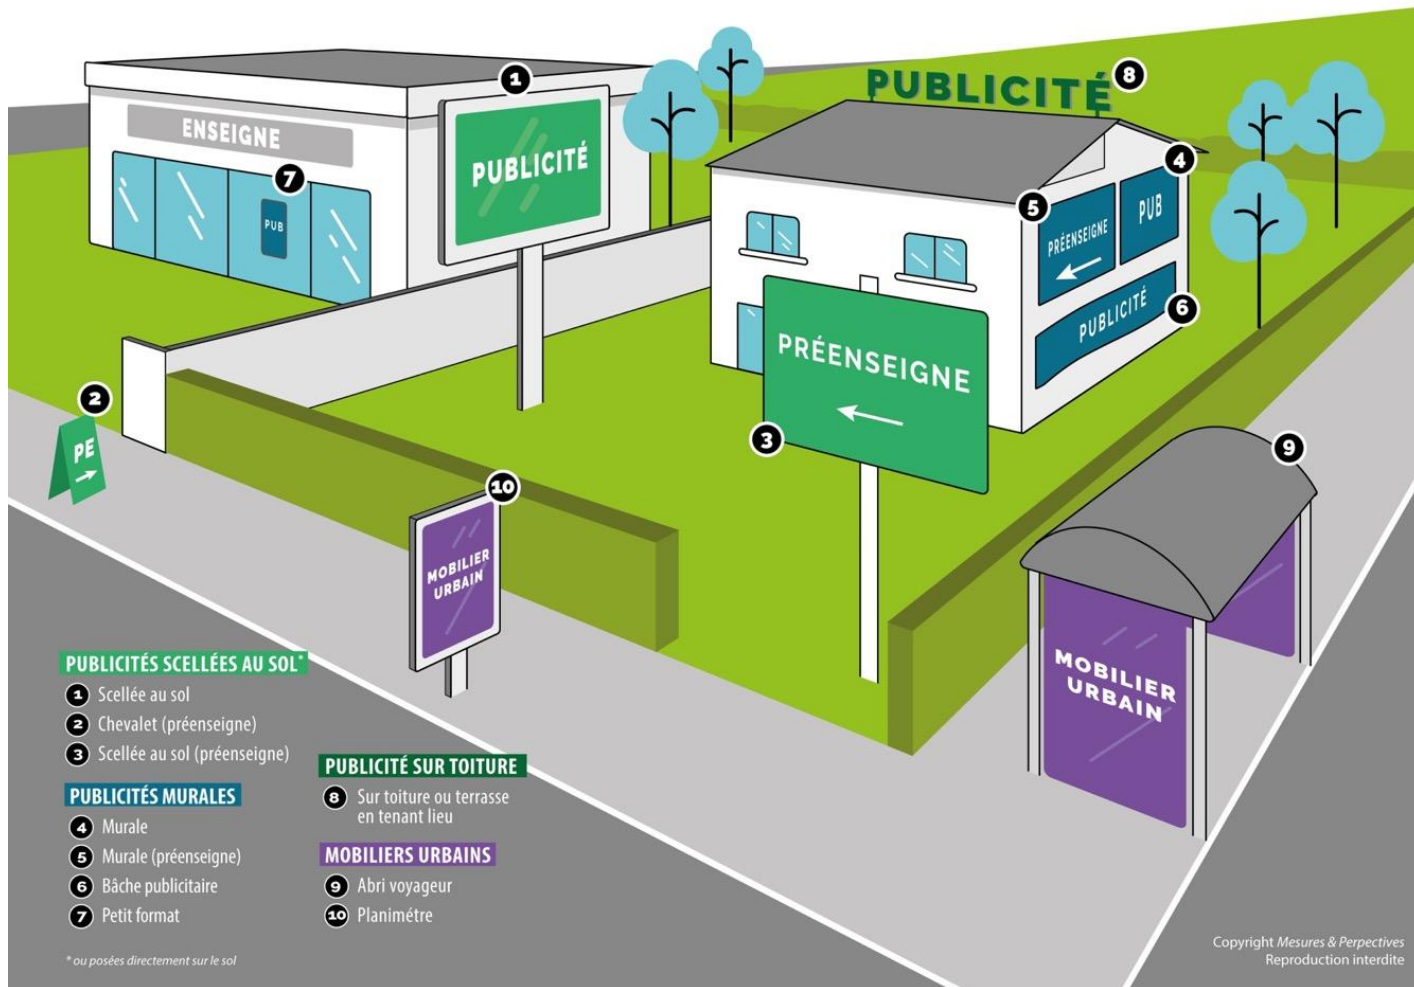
ENSEIGNE

7

PUB

1

PUBLICITÉ

PUBLICITÉ 8

4

5

PRÉENSEIGNE

PUB

PUBLICITÉ 6

PRÉENSEIGNE

3

2

PE

10

MOBILIER URBAIN

9

MOBILIER URBAIN

PUBLICITÉS SCELLÉES AU SOL*

1 Scellée au sol

2 Chevalet (préenseigne)

3 Scellée au sol (préenseigne)

PUBLICITÉS MURALES

4 Murale

5 Murale (préenseigne)

6 Bâche publicitaire

7 Petit format

PUBLICITÉ SUR TOITURE

8 Sur toiture ou terrasse en tenant lieu

MOBILIERS URBAINS

9 Abri voyageur

10 Planimétre

* ou posées directement sur le sol

Copyright Mesures & Perpectives
Reproduction interdite